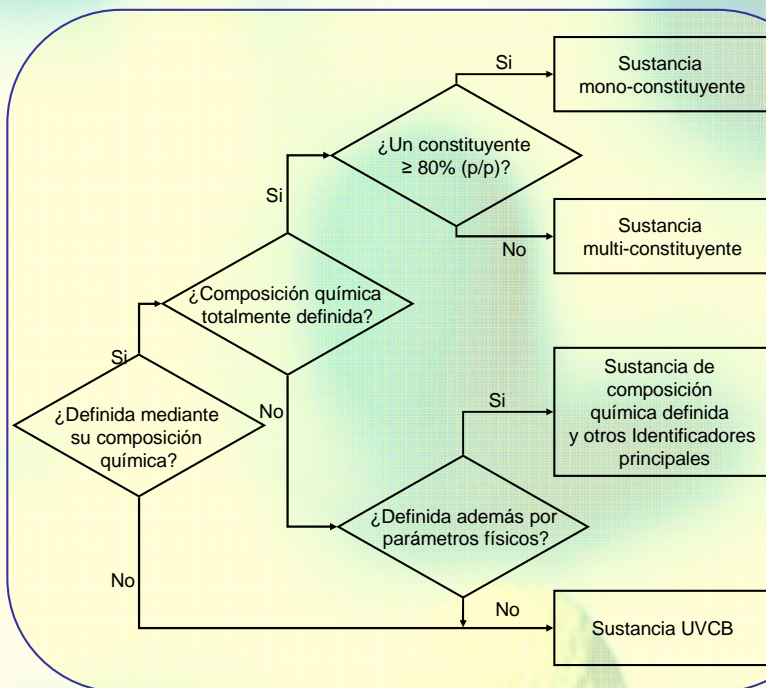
¿Definida mediante su composición química?

Si

¿Composición química totalmente definida?

Si

¿Un constituyente ≥ 80% (p/p)?

Si

Sustancia mono-constituyente

No

Sustancia multi-constituyente

No

¿Definida además por parámetros físicos?

Si

Sustancia de composición química definida y otros Identificadores principales

No

No

Sustancia UVCB